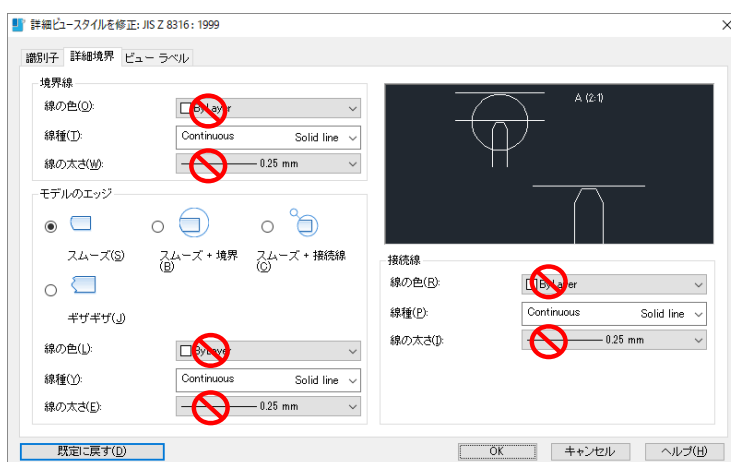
詳細ビュースタイルを修正: JIS Z 8316 : 1999

×

識別子 詳細境界 ビュー ラベル

境界線

線の色(O): ByLayer

線種(T): Continuous Solid line

線の太さ(W): 0.25 mm

A (2:1)

モデルのエッジ

スムーズ(S)

スムーズ + 境界(B)

スムーズ + 接続線(C)

ギザギザ(J)

線の色(L): ByLayer

線種(Y): Continuous Solid line

線の太さ(E): 0.25 mm

接続線

線の色(R): ByLayer

線種(P): Continuous Solid line

線の太さ(I): 0.25 mm

既定に戻す(D)

OK

キャンセル

ヘルプ(H)